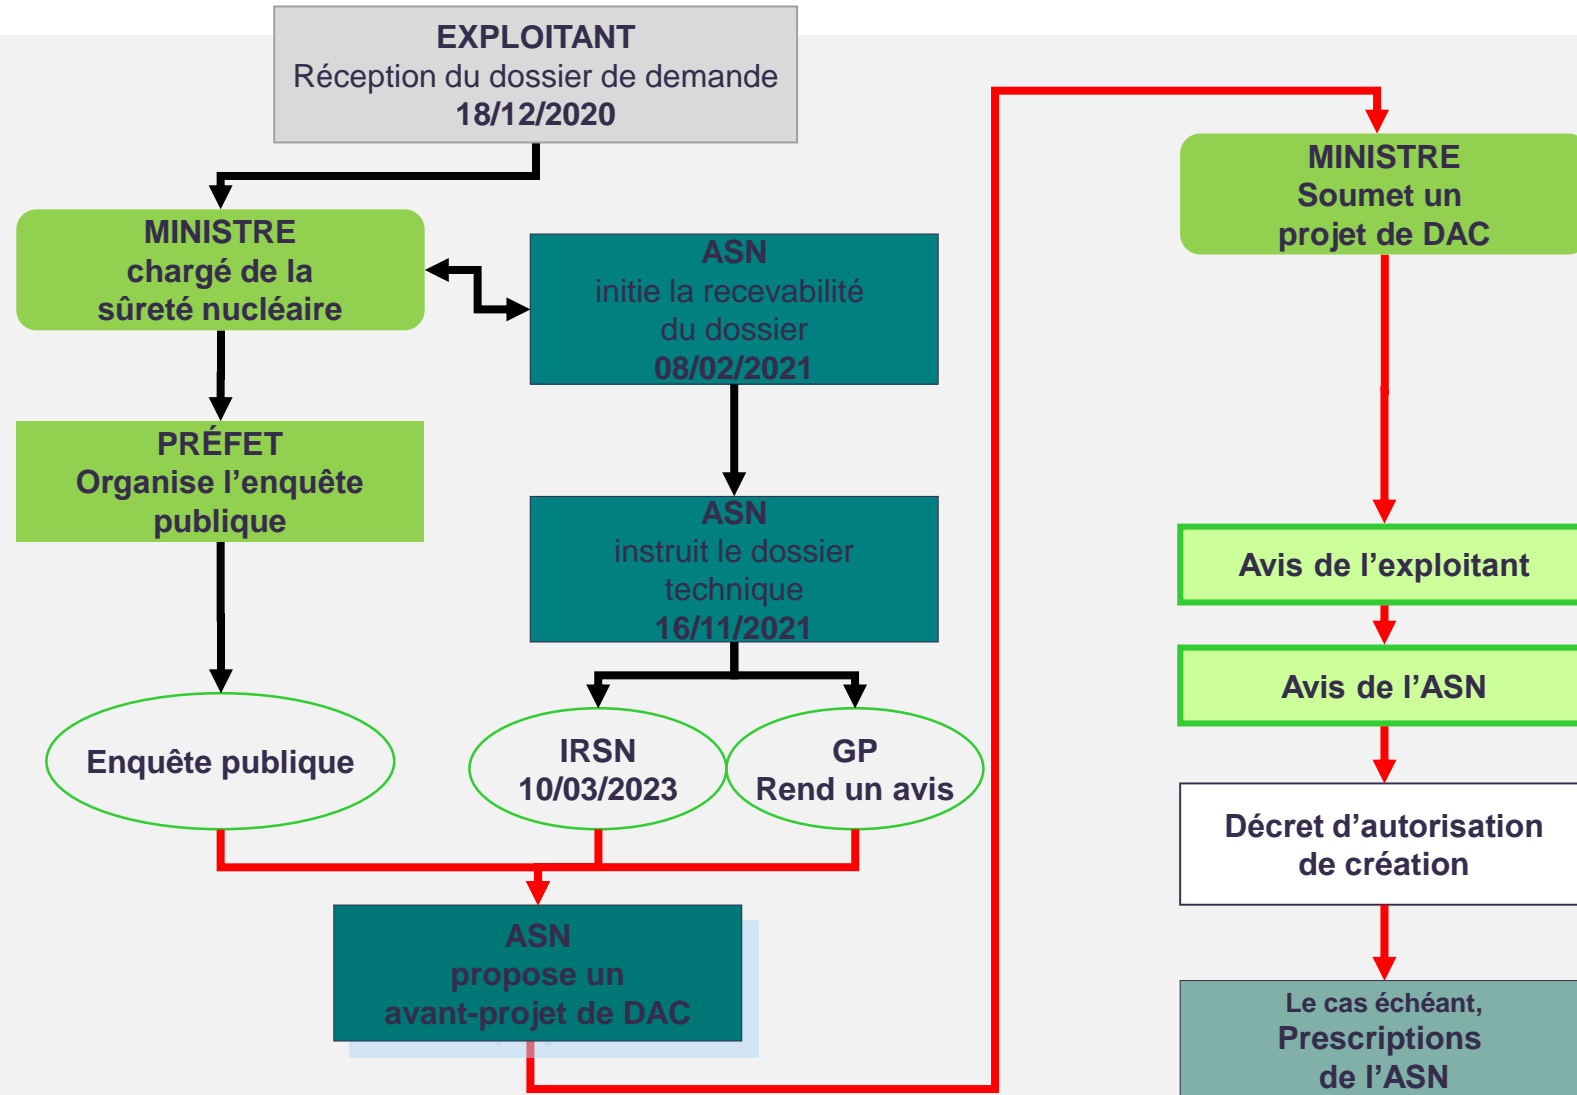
EXPLOITANT
Réception du dossier de demande
18/12/2020

MINISTRE
chargé de la
sûreté nucléaire

ASN
initie la recevabilité
du dossier
08/02/2021

PRÉFET
Organise l'enquête
publique

ASN
instruit le dossier
technique
16/11/2021

Enquête publique

IRSN
10/03/2023

GP
Rend un avis

ASN
propose un
avant-projet de DAC

MINISTRE
Soumet un
projet de DAC

Avis de l'exploitant

Avis de l'ASN

Décret d'autorisation
de création

Le cas échéant,
Prescriptions
de l'ASN